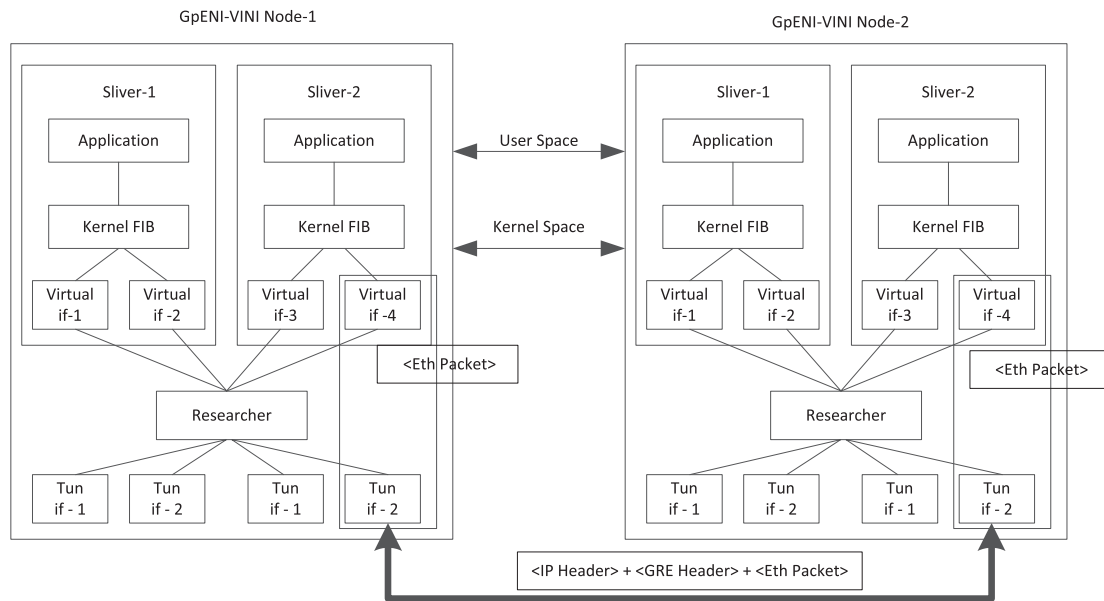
GpENI-VINI Node-1

Sliver-1

Application

Kernel FIB

Virtual if-1

Virtual if -2

Sliver-2

Application

Kernel FIB

Virtual if-3

Virtual if -4

<Eth Packet>

Researcher

Tun if - 1

Tun if - 2

Tun if - 1

Tun if - 2

User Space

Kernel Space

GpENI-VINI Node-2

Sliver-1

Application

Kernel FIB

Virtual if-1

Virtual if -2

Sliver-2

Application

Kernel FIB

Virtual if-3

Virtual if -4

<Eth Packet>

Researcher

Tun if - 1

Tun if - 2

Tun if - 1

Tun if - 2

<IP Header> + <GRE Header> + <Eth Packet>